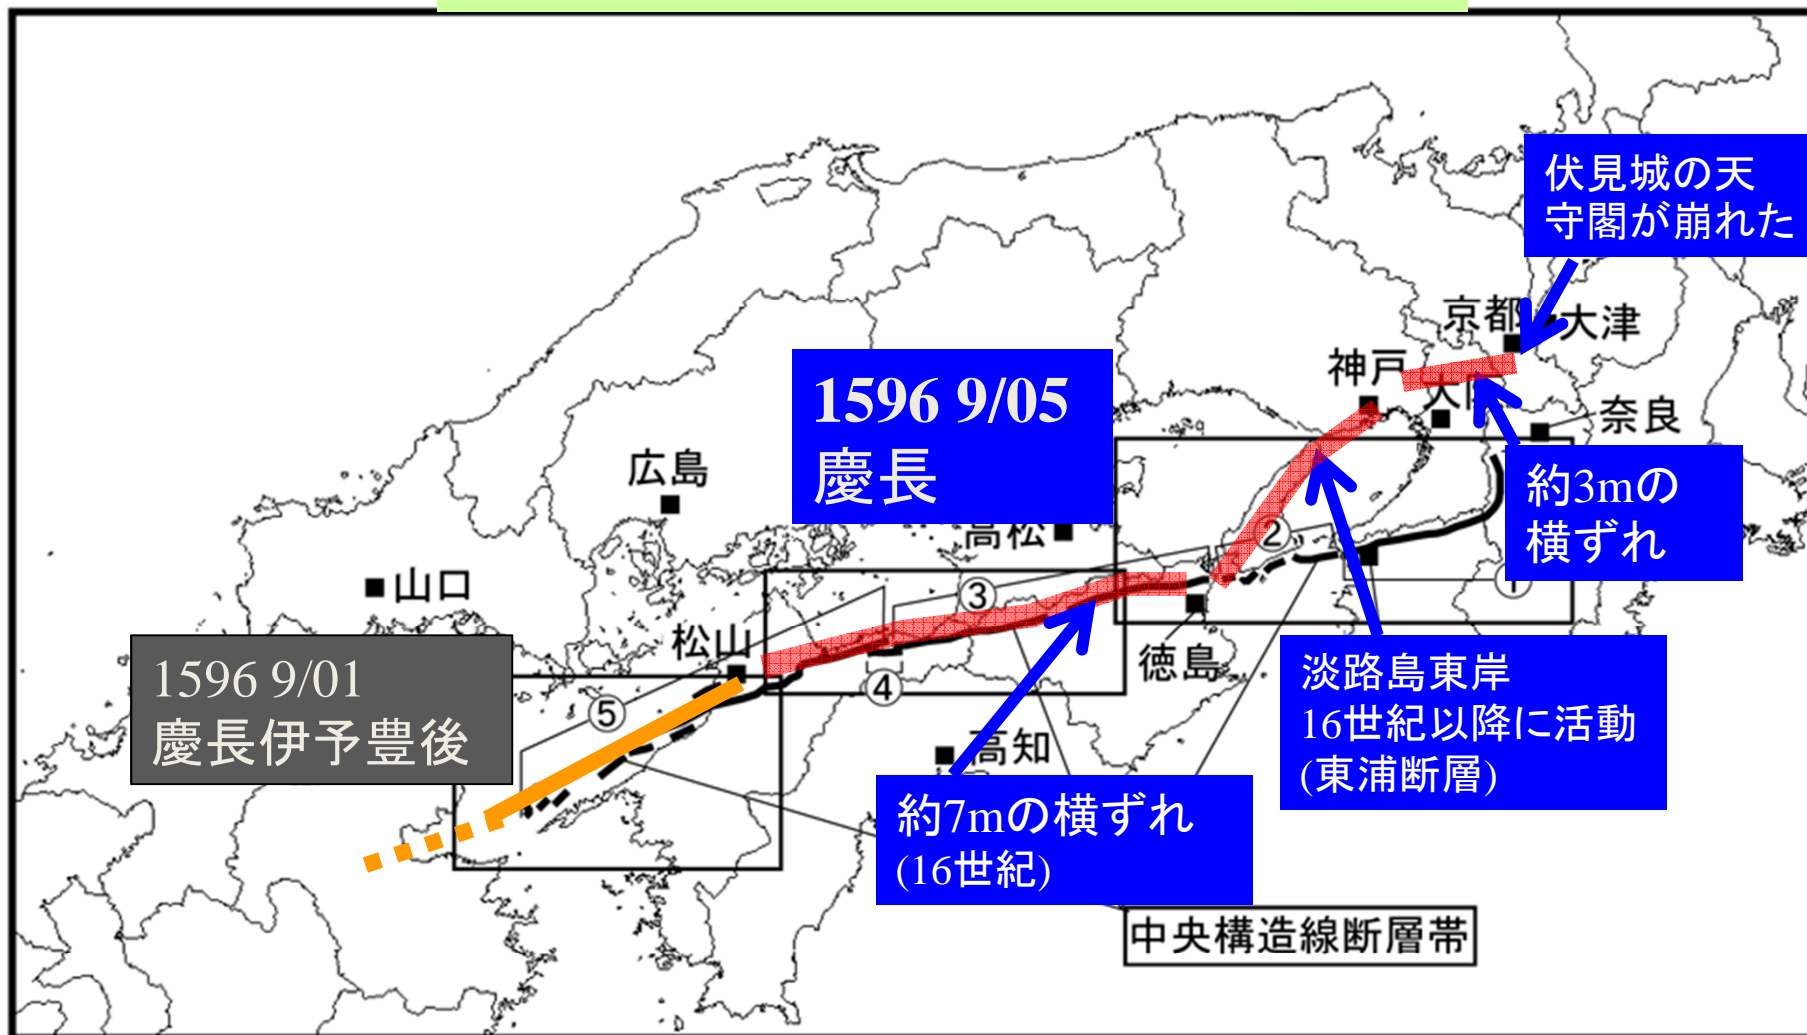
伏見城の天守閣が崩れた

京都

大津

神戸

大阪

奈良

1596 9/05
慶長

広島

高松

山口

③

②

①

約3mの横ずれ

松山

④

徳島

淡路島東岸
16世紀以降に活動
(東浦断層)

1596 9/01
慶長伊予豊後

⑤

高知

約7mの横ずれ
(16世紀)

中央構造線断層帯